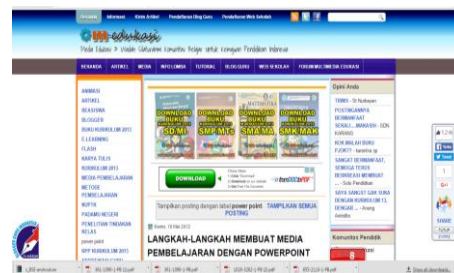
Informasi Kirim Artikel Pendaftaran Blog Guru Pendaftaran Web Sekolah

e-edukasi

BERANDA ARTIKEL MEDIA INFO LOMBA TUTORIAL BLOG GURU WEB SEKOLAH FORUM MULTIMEDIA EDUKASI

ANIMASI
ARTIKEL
BEASISWA
BLOGGER
BUKU KURIKULUM 2013
E-LEARNING
FLASH
KARYA TULIS
KURIKULUM 2013
MEDIA PEMBELAJARAN
METODE PEMBELAJARAN
NUPTK
PADAMU NEGERI
PENELITIAN TINDAKAN KELAS
power point
RPP KURIKULUM 2013

DOWNLOAD SD/MI
DOWNLOAD SMP/MTs
DOWNLOAD SMA/MA
DOWNLOAD SMK/MAK

DOWNLOAD

Tampilkan posting dengan label power point. TAMPILKAN SEMUA POSTING

LANGKAH-LANGKAH MEMBUAT MEDIA PEMBELAJARAN DENGAN POWERPOINT

Opini Anda

TIMMI - Si Nyibayan POSTINGANNYA BERMANFAAT SEKALI ... MAKASIH ... SEN KARANG

KCK MILALAH BURU P2/MO7 - karolina sp SANGAT BERMANFAAT, SEMOGA TERUS DIUPDATE MEDIA ... - Sutu Pendidikan

KAYA SANGAT SAYA SUKA DENGAN KURIKULUM 13, DENGANE ... - Anang Anindita

Komunitas Pendidik